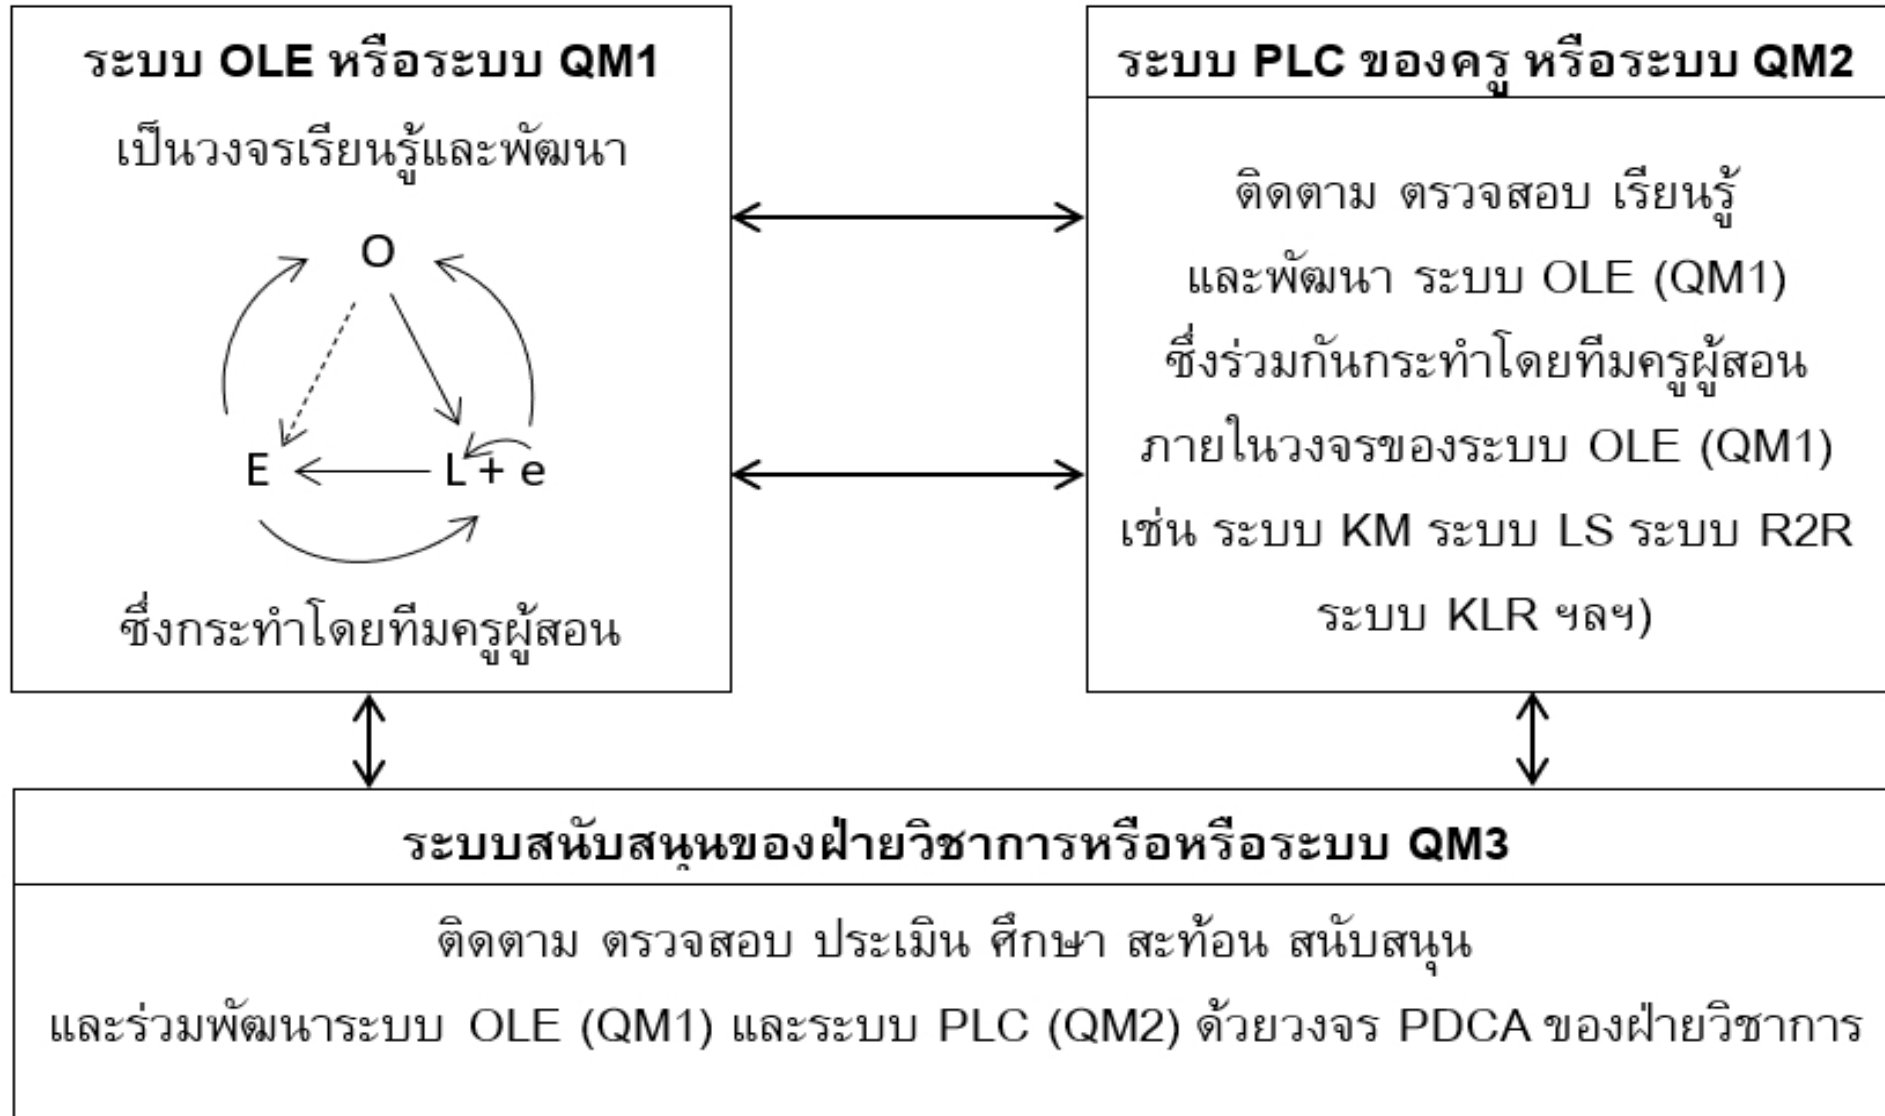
ระบบ OLE หรือระบบ QM1

เป็นวงจรเรียนรู้และพัฒนา

O

E

L + e

ซึ่งกระทำโดยทีมครูผู้สอน

ระบบ PLC ของครู หรือระบบ QM2

ติดตาม ตรวจสอบ เรียนรู้ และพัฒนา ระบบ OLE (QM1) ซึ่งร่วมกันกระทำโดยทีมครูผู้สอน ภายในวงจรของระบบ OLE (QM1) เช่น ระบบ KM ระบบ LS ระบบ R2R ระบบ KLR ฯลฯ)

ระบบสนับสนุนของฝ่ายวิชาการหรือหรือระบบ QM3

ติดตาม ตรวจสอบ ประเมิน ศึกษา สะท้อน สนับสนุน

และร่วมพัฒนาระบบ OLE (QM1) และระบบ PLC (QM2) ด้วยวงจร PDCA ของฝ่ายวิชาการ